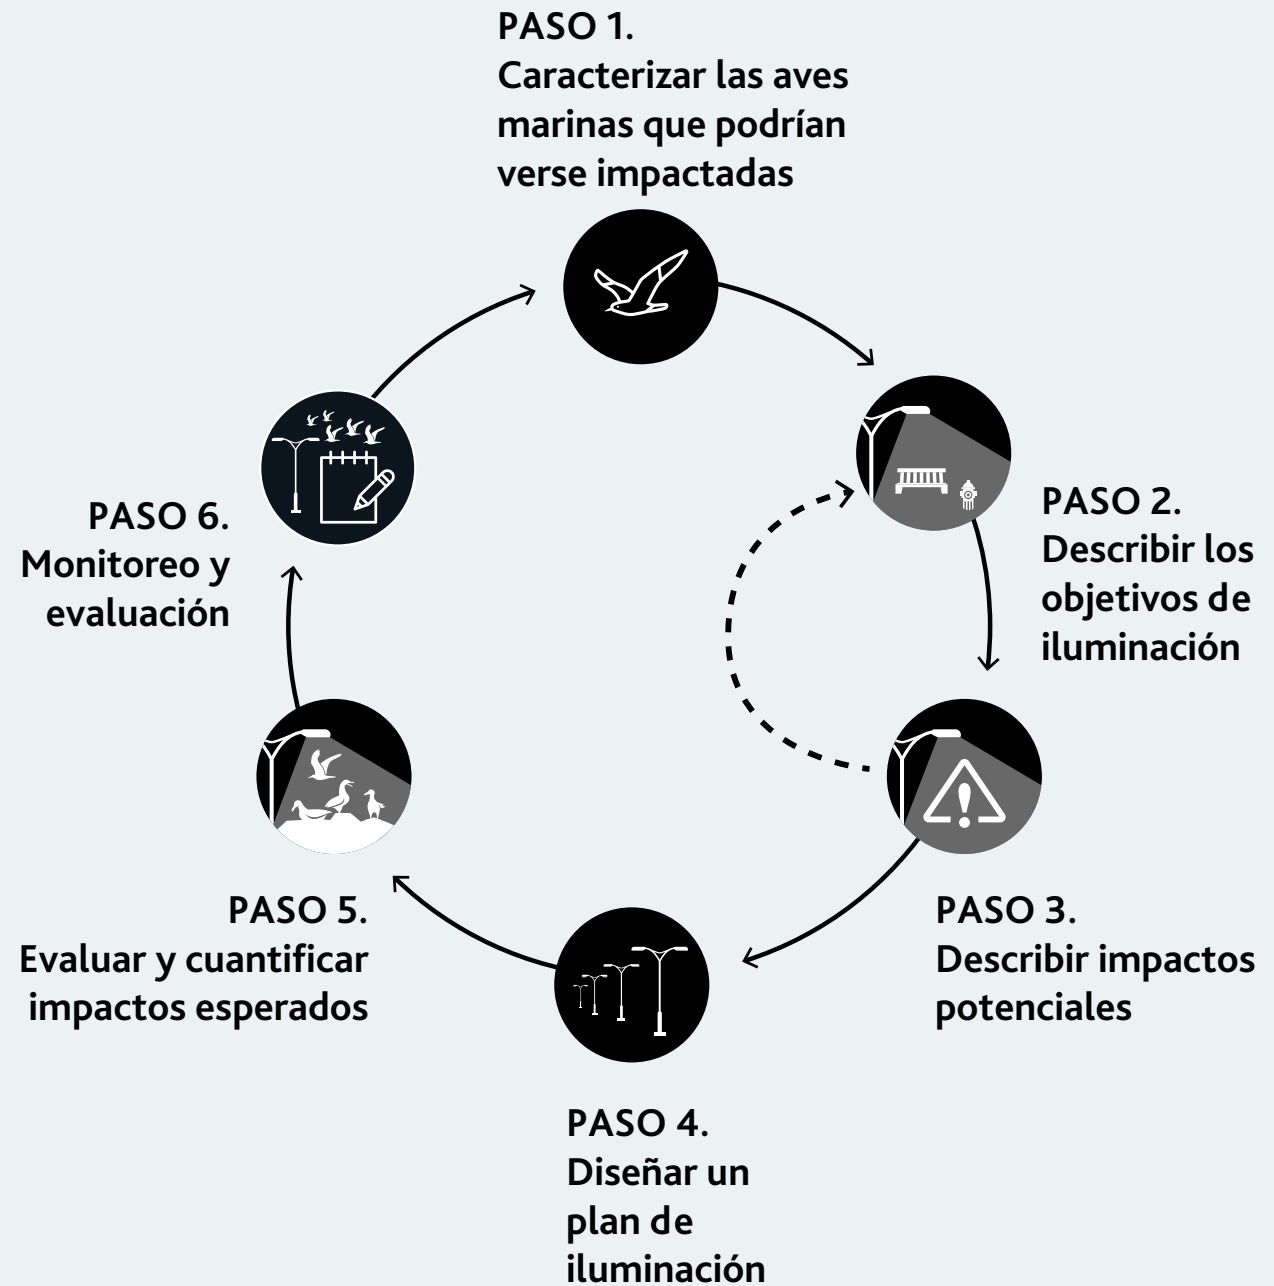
PASO 1.
Caracterizar las aves marinas que podrían verse impactadas

PASO 2.
Describir los objetivos de iluminación

PASO 3.
Describir impactos potenciales

PASO 4.
Diseñar un plan de iluminación

PASO 5.
Evaluar y cuantificar impactos esperados

PASO 6.
Monitoreo y evaluación